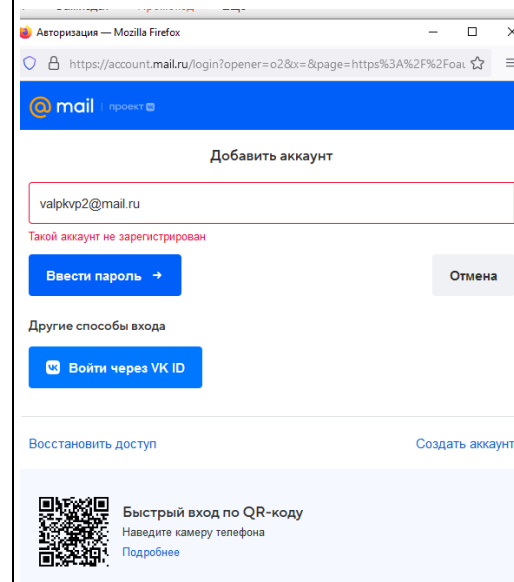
Авторизация — Mozilla Firefox

https://account.mail.ru/login?opener=o2&x=&page=https%3A%2F%2Foau

mail | проект

Добавить аккаунт

valpkvp2@mail.ru

Такой аккаунт не зарегистрирован

Ввести пароль →

Отмена

Другие способы входа

Войти через VK ID

Восстановить доступ

Создать аккаунт

Быстрый вход по QR-коду

Наведите камеру телефона

Подробнее